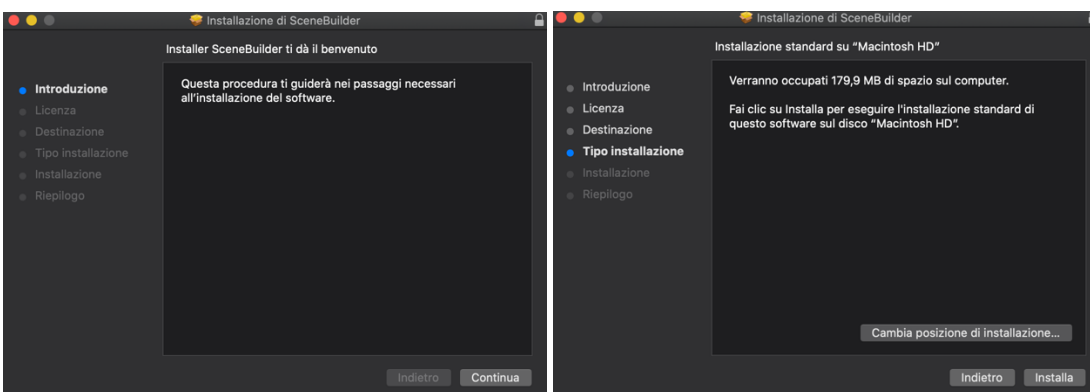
Installazione di SceneBuilder

Installer SceneBuilder ti dà il benvenuto

Introduzione
Licenza
Destinazione
Tipo installazione
Installazione
Riepilogo

Questa procedura ti guiderà nei passaggi necessari all'installazione del software.

Indietro
Continua

Installazione di SceneBuilder

Installazione standard su "Macintosh HD"

Introduzione
Licenza
Destinazione
Tipo installazione
Installazione
Riepilogo

Verranno occupati 179,9 MB di spazio sul computer.

Fai clic su Installa per eseguire l'installazione standard di questo software sul disco "Macintosh HD".

Cambia posizione di installazione...

Indietro
Installa